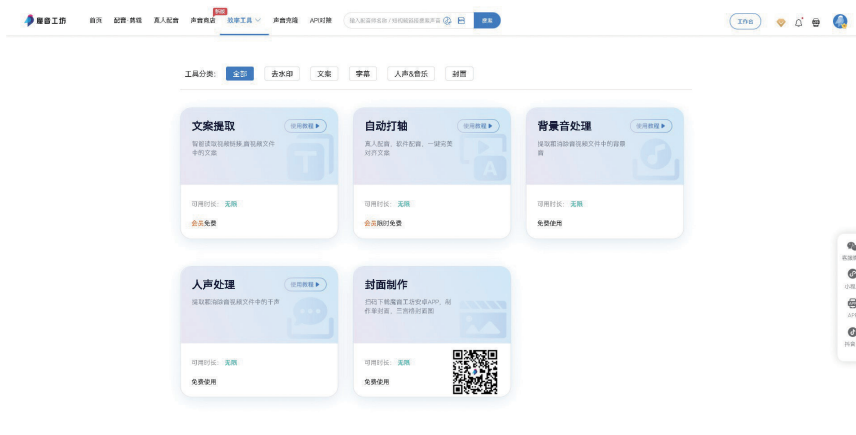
魔音工坊 首页 配音·featured 真人配音 声音商店 效率工具 声音克隆 API对接

输入配音师名称 / 短视频链接提取文案

搜索

工作台

工具分类: 全部 去水印 文案 字幕 人声&音乐 封面

文案提取
使用教程 ▶
智能读取视频链接,音视频文件中的文案
可用时长: 无限
会员免费

自动打轴
使用教程 ▶
真人配音、软件配音,一键完美对齐文案
可用时长: 无限
会员限时免费

背景音处理
使用教程 ▶
提取/消除音视频文件中的背景音
可用时长: 无限
免费使用

人声处理
使用教程 ▶
提取/消除音视频文件中的干声
可用时长: 无限
免费使用

封面制作
扫码下载魔音工坊安卓APP,制作单封面、三宫格封面图
可用时长: 无限
免费使用